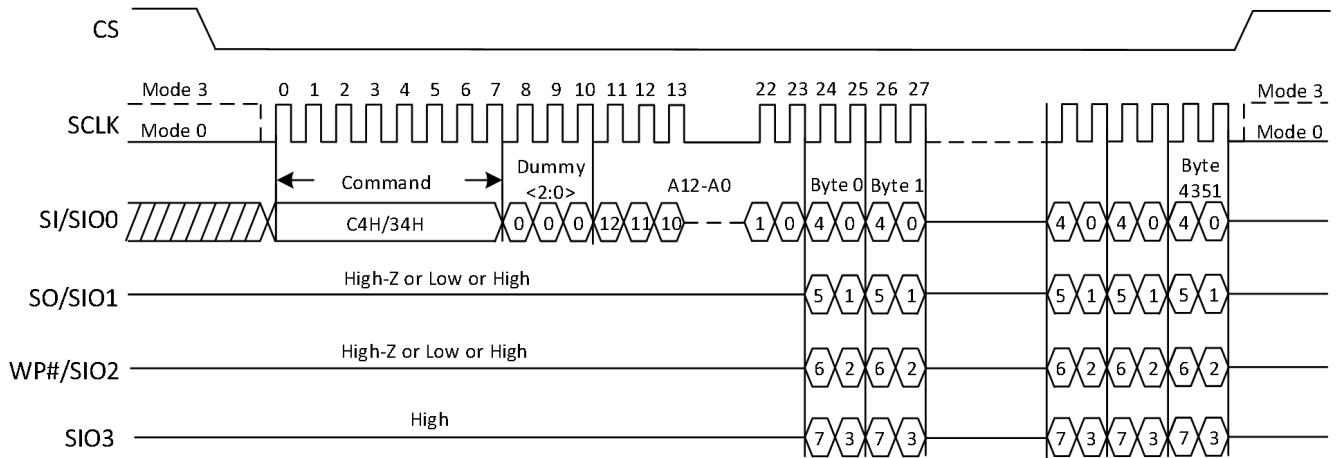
CS

Mode 3
0 1 2 3 4 5 6 7 8 9 10 11 12 13 22 23 24 25 26 27
Mode 3
SCLK
Mode 0
Mode 0

Command
Dummy <2:0>
A12-A0
Byte 0
Byte 1
Byte 4351

SI/SIO0
C4H/34H
0 0 0 12 11 10 1 0 4 0 4 0
4 0 4 0 4 0

SO/SIO1
High-Z or Low or High
5 1 5 1
5 1 5 1 5 1

WP#/SIO2
High-Z or Low or High
6 2 6 2
6 2 6 2 6 2

SIO3
High
7 3 7 3
7 3 7 3 7 3